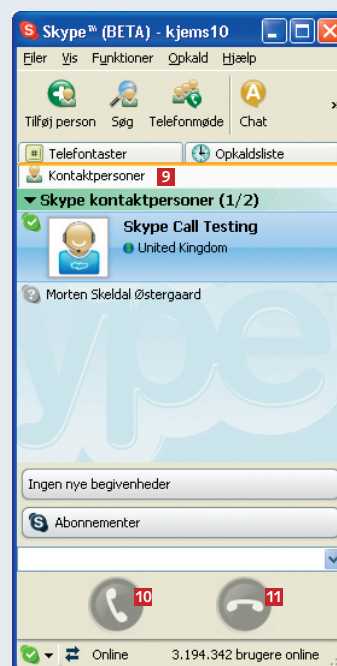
Skype™ (BETA) - kjems10

Filer Vis Funktioner Opkald Hjælp

Tilføj person Søg Telefonmøde Chat

Telefontaster Opkaldsliste

Kontaktpersoner 9

Skype kontaktpersoner (1/2)

Skype Call Testing
United Kingdom

Morten Skeldal Østergaard

Ingen nye begivenheder

Abonnementer

10

11

Online 3.194.342 brugere online